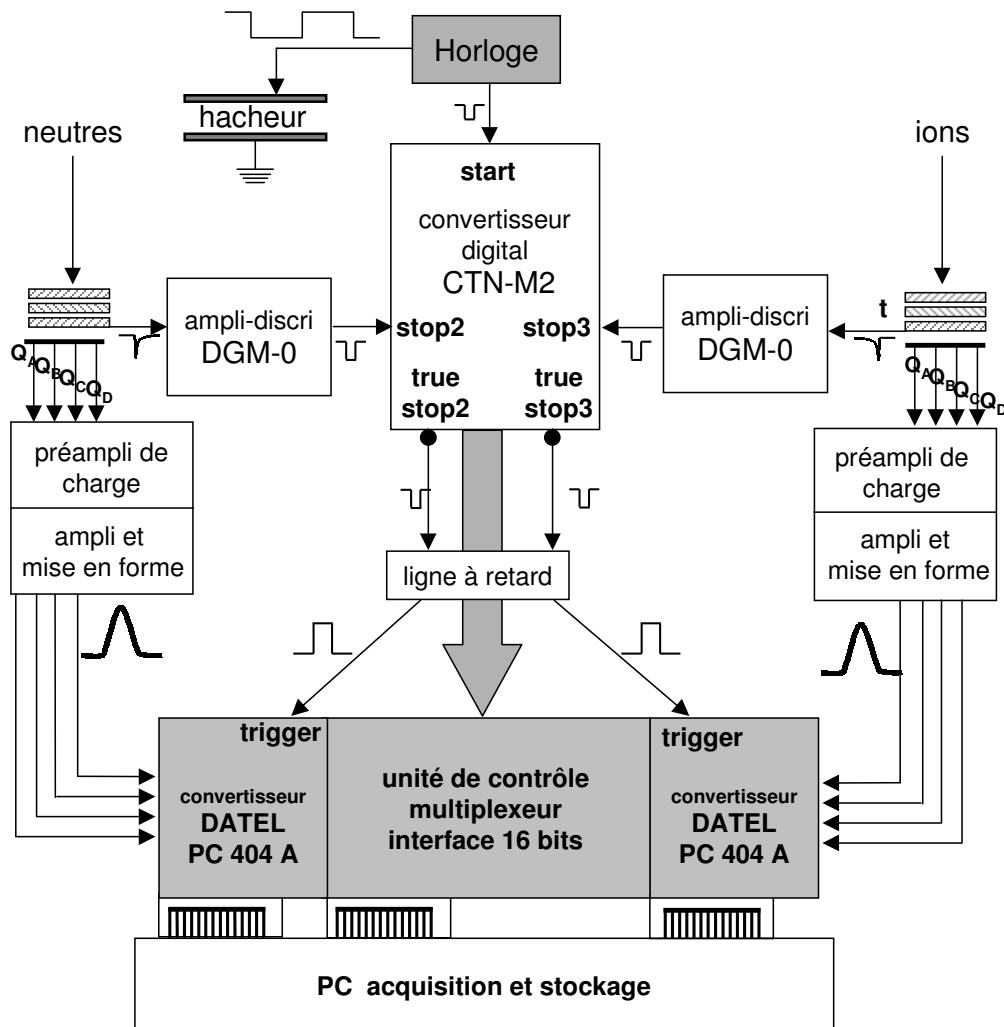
Horloge

hacheur

neutres

ions

start

convertisseur digital CTN-M2

ampli-discri DGM-0

stop2

stop3

ampli-discri DGM-0

t

$Q_A Q_B Q_C Q_D$

true stop2

true stop3

$Q_A Q_B Q_C Q_D$

préampli de charge

ampli et mise en forme

préampli de charge

ampli et mise en forme

ligne à retard

trigger

convertisseur DATEL PC 404 A

unité de contrôle multiplexeur interface 16 bits

trigger

convertisseur DATEL PC 404 A

PC acquisition et stockage